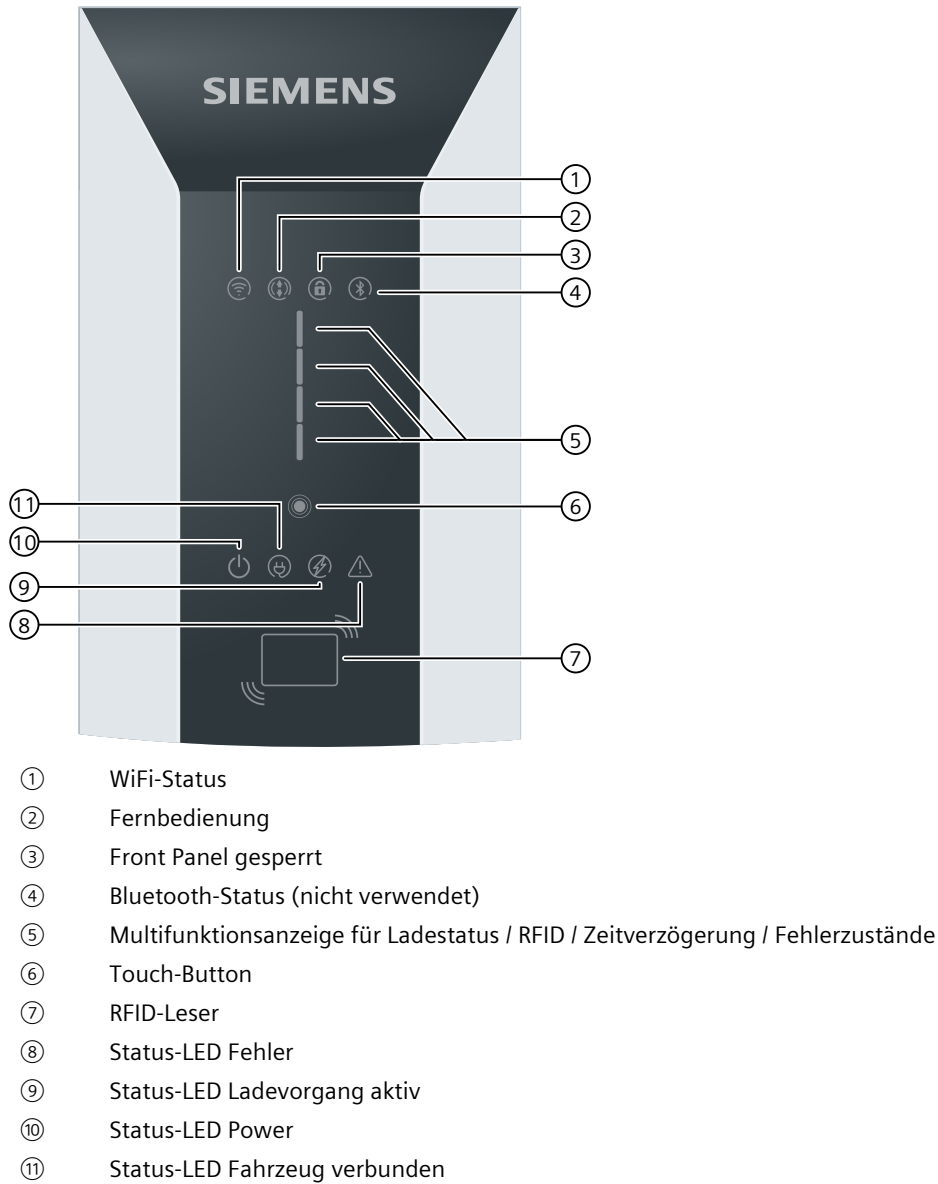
SIEMENS

①
②
③
④
⑤
⑥
⑪
⑩
⑨
⑧
⑦

① WiFi-Status
② Fernbedienung
③ Front Panel gesperrt
④ Bluetooth-Status (nicht verwendet)
⑤ Multifunktionsanzeige für Ladestatus / RFID / Zeitverzögerung / Fehlerzustände
⑥ Touch-Button
⑦ RFID-Leser
⑧ Status-LED Fehler
⑨ Status-LED Ladevorgang aktiv
⑩ Status-LED Power
⑪ Status-LED Fahrzeug verbunden